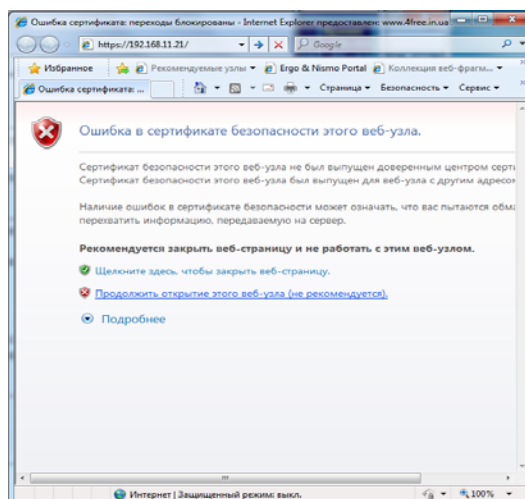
Ошибка сертификата: переходы блокированы - Internet Explorer предоставлен: www.4free.in.ua

https://192.168.11.21/

Google

Избранное

Рекомендуемые узлы

Ergo & Nismo Portal

Коллекция веб-фрагм...

Ошибка сертификата: ...

Страница ▾ Безопасность ▾ Сервис ▾

Ошибка в сертификате безопасности этого веб-узла.

Сертификат безопасности этого веб-узла не был выпущен доверенным центром серти
Сертификат безопасности этого веб-узла был выпущен для веб-узла с другим адресом

Наличие ошибок в сертификате безопасности может означать, что вас пытаются обма
перехватить информацию, передаваемую на сервер.

Рекомендуется закрыть веб-страницу и не работать с этим веб-узлом.

Щелкните здесь, чтобы закрыть веб-страницу.

Продолжить открытие этого веб-узла (не рекомендуется).

Подробнее

Интернет | Защищенный режим: выкл.

100%